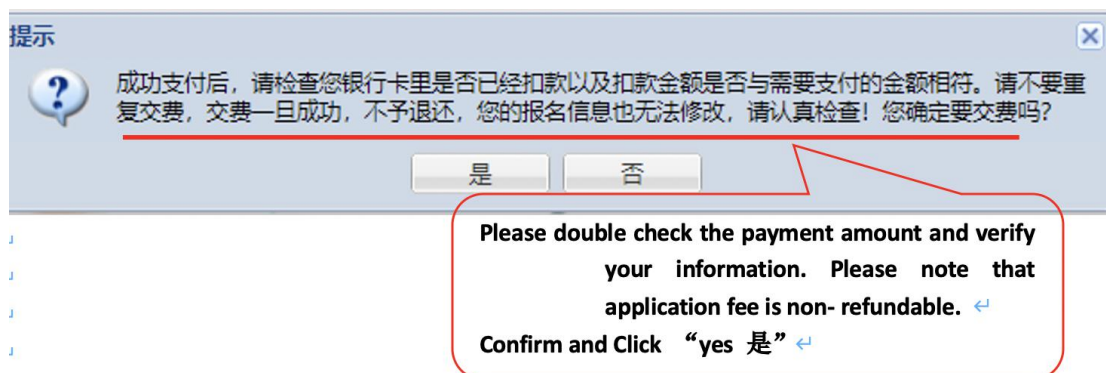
提示

成功支付后，请检查您银行卡里是否已经扣款以及扣款金额是否与需要支付的金额相符。请不要重复交费，交费一旦成功，不予退还，您的报名信息也无法修改，请认真检查！您确定要交费吗？

是 否

Please double check the payment amount and verify your information. Please note that application fee is non- refundable.

Confirm and Click “yes 是”